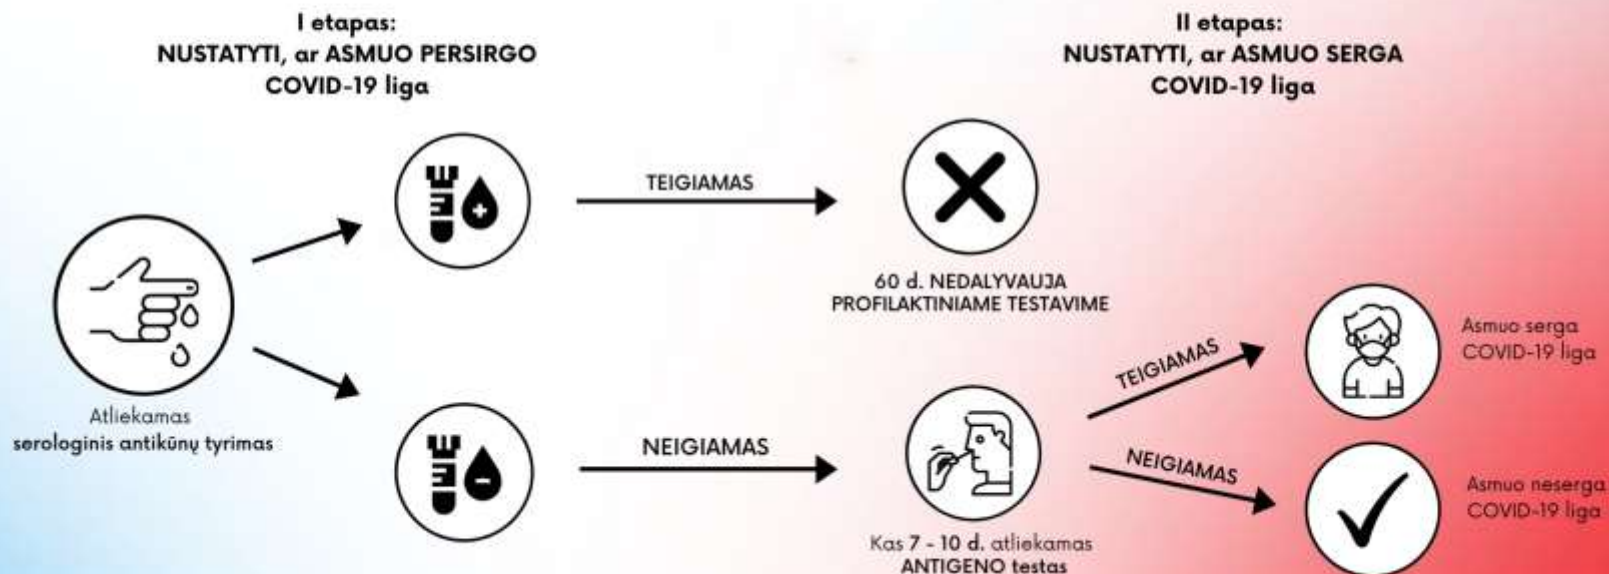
I etapas:
NUSTATYTI, ar ASMUO PERSIRGO COVID-19 liga

II etapas:
NUSTATYTI, ar ASMUO SERGA COVID-19 liga

Atliekamas serologinis antikūnų tyrimas

TEIGIAMAS

60 d. NEDALYVAUJA PROFILAKTINIAME TESTAVIME

NEIGIAMAS

Kas 7 - 10 d. atliekamas ANTIGENO testas

TEIGIAMAS

Asmuo serga COVID-19 liga

NEIGIAMAS

Asmuo neserga COVID-19 liga